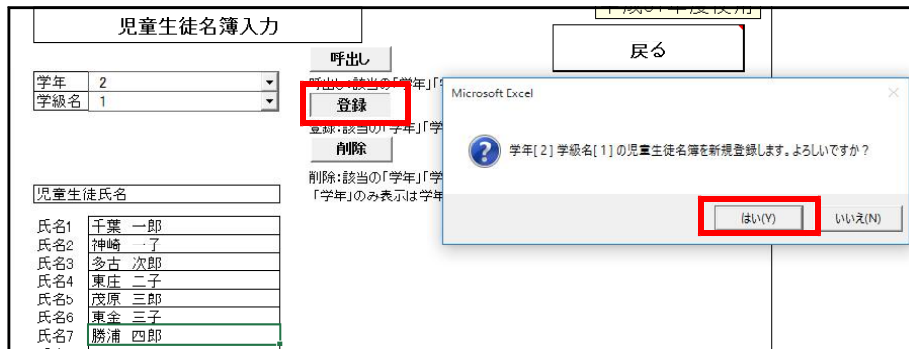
児童生徒名簿入力

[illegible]

戻る

呼出し

学年 2
学級名 1

呼出し:該当の「学年」「学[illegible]

登録

登録:該当の「学年」「学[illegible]

削除

削除:該当の「学年」「学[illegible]
「学年」のみ表示は学年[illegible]

児童生徒氏名

氏名1 千葉 一郎
氏名2 神崎 一了
氏名3 多古 次郎
氏名4 東庄 二子
氏名5 茂原 三郎
氏名6 東金 三子
氏名7 勝浦 四郎

Microsoft Excel

学年[ 2 ] 学級名[ 1 ] の児童生徒名簿を新規登録します。よろしいですか？

はい(Y)
いいえ(N)